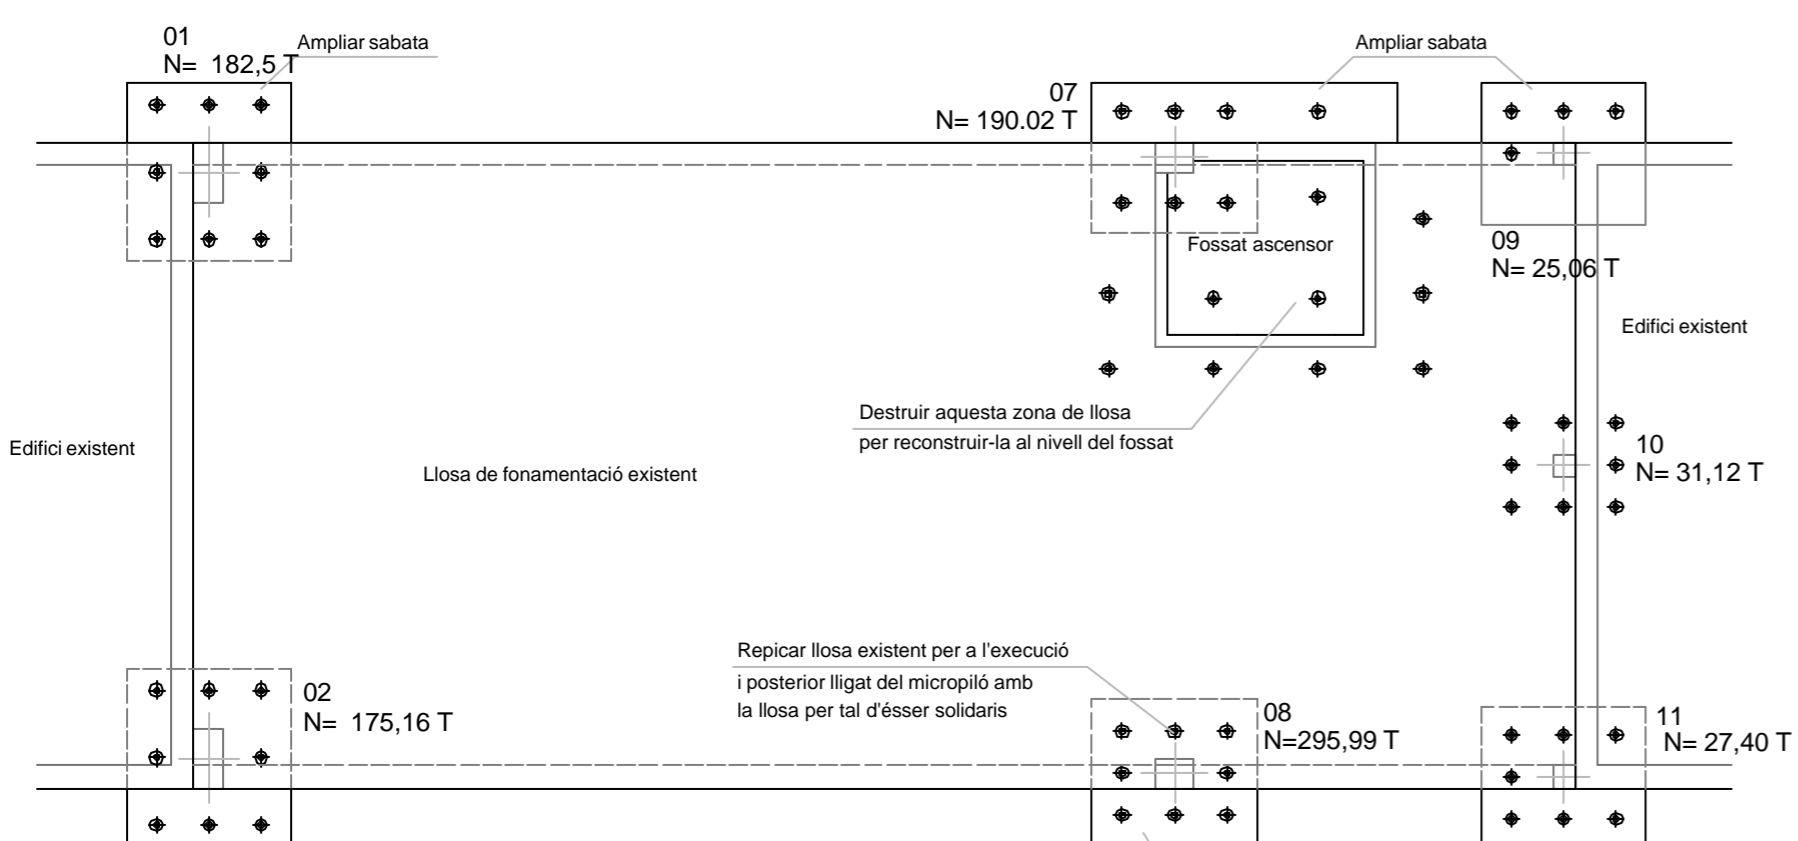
01
N= 182,5 T
Ampliar sabata

Ampliar sabata

07
N= 190.02 T

Fossat ascensor

09
N= 25,06 T

Edifici existent

Destruir aquesta zona de llosa
per reconstruir-la al nivell del fossat

Edifici existent

Llosa de fonamentació existent

10
N= 31,12 T

Repicar llosa existent per a l'execució
i posterior lligat del micropiló amb
la llosa per tal d'ésser solidaris

02
N= 175,16 T

08
N=295,99 T

11
N= 27,40 T